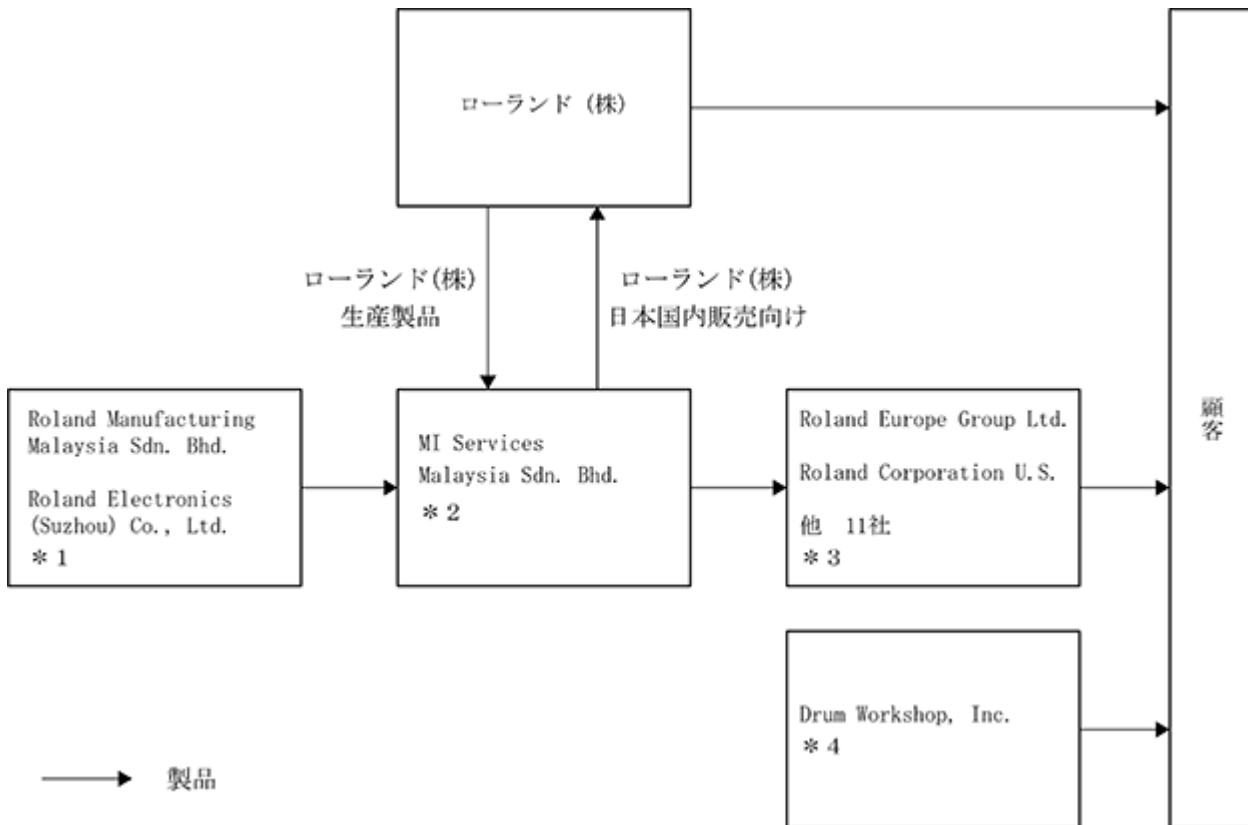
ローランド（株）

ローランド(株)
生産製品

ローランド(株)
日本国内販売向け

Roland Manufacturing Malaysia Sdn. Bhd.

Roland Electronics (Suzhou) Co., Ltd.
＊１

MI Services Malaysia Sdn. Bhd.
＊２

Roland Europe Group Ltd.

Roland Corporation U.S.

他　11社
＊３

Drum Workshop, Inc.
＊４

顧客

製品